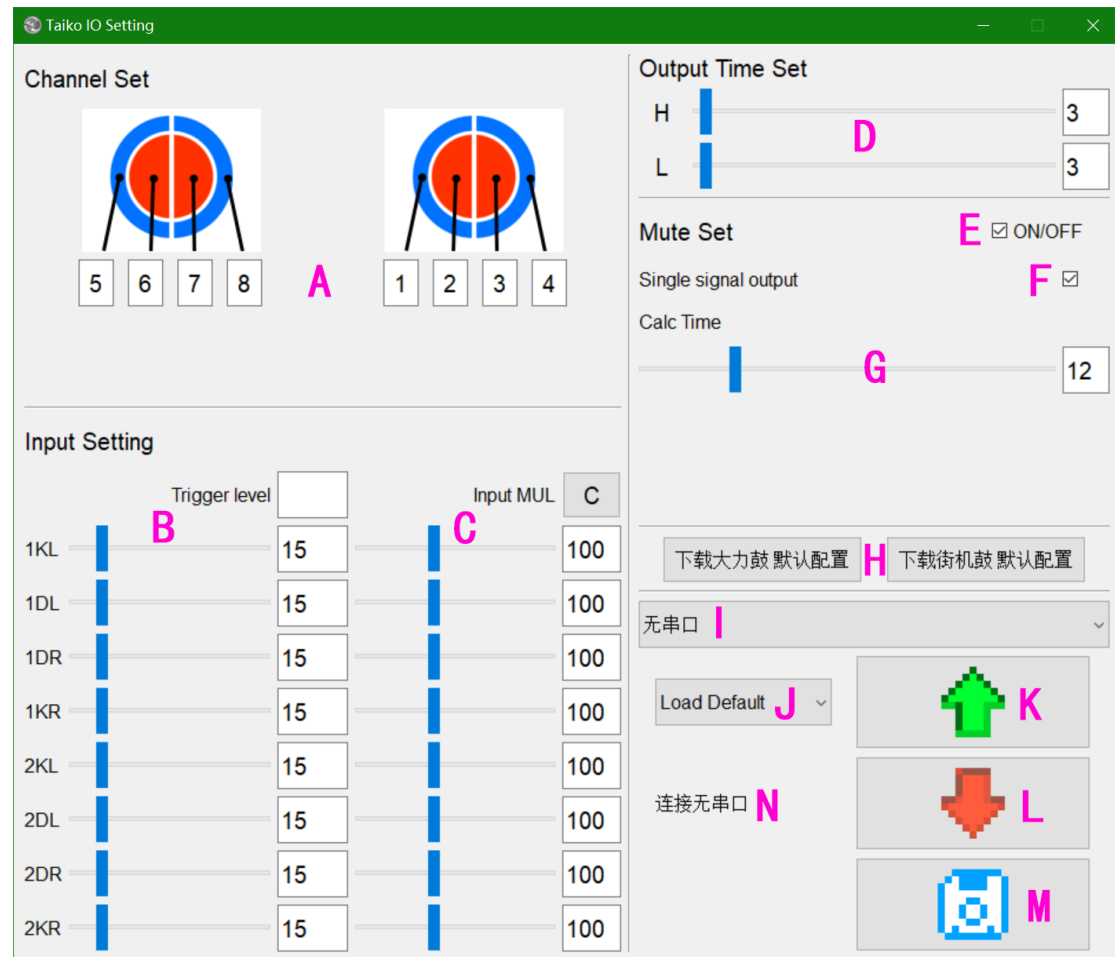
Taiko IO Setting

Channel Set

5 6 7 8 A 1 2 3 4

Input Setting

Trigger level

Input MUL C

B C

| | | | |
|---|---|---|---|
| 1KL | 15 | | 100 |
| 1DL | 15 | | 100 |
| 1DR | 15 | | 100 |
| 1KR | 15 | | 100 |
| 2KL | 15 | | 100 |
| 2DL | 15 | | 100 |
| 2DR | 15 | | 100 |
| 2KR | 15 | | 100 |

Output Time Set

H 3

D

L 3

Mute Set

E ☑ ON/OFF

Single signal output F ☑

Calc Time

G 12

下载大力鼓 默认配置 H 下载街机鼓 默认配置

无串口 I

Load Default J

K

连接无串口 N

L

M